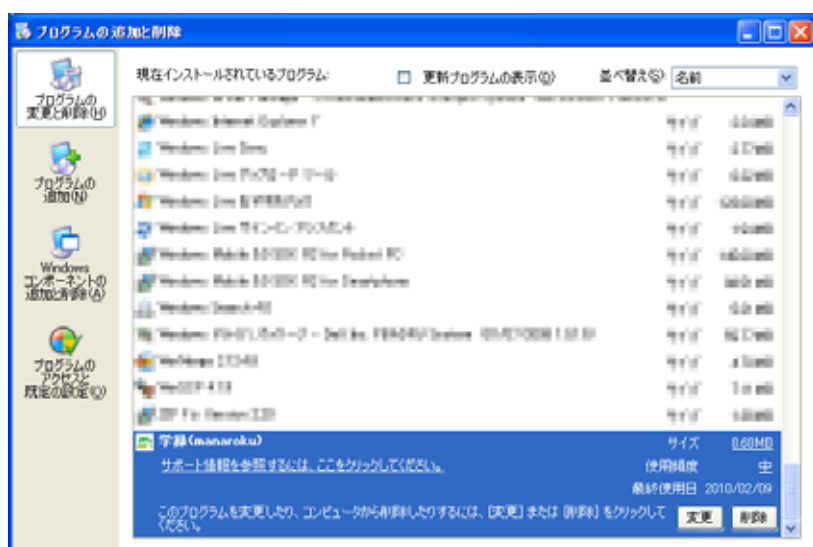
プログラムの追加と削除

プログラムの変更と削除(H)

プログラムの追加(N)

Windows コンポーネントの追加と削除(A)

プログラムのアクセスと既定の設定(O)

現在インストールされているプログラム:

更新プログラムの表示(D)

並べ替え(S): 名前

Windows Internet Explorer 7 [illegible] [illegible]

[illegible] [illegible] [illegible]

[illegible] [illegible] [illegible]

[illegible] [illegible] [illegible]

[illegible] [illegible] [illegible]

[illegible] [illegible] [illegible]

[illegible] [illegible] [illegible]

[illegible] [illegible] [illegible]

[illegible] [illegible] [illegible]

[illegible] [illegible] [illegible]

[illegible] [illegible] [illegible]

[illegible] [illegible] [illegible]

学録(manaroku) サイズ 0.60MB

サポート情報を参照するには、ここをクリックしてください。 使用頻度 中

最終使用日 2010/02/09

このプログラムを変更したり、コンピュータから削除したりするには、[変更] または [削除] をクリックしてください。

変更 削除